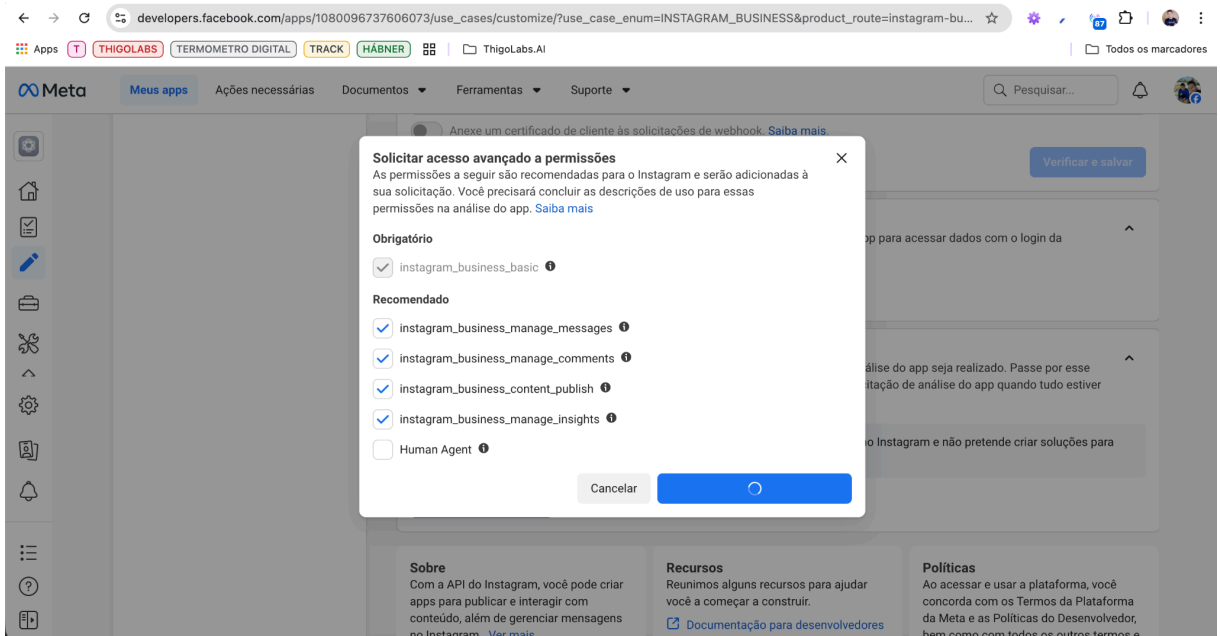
developers.facebook.com/apps/1080096737606073/use_cases/customize/?use_case_enum=INSTAGRAM_BUSINESS&product_route=instagram-bu...

87

Apps T THIGOLABS TERMOMETRO DIGITAL TRACK HÁBNER ThigoLabs.AI Todos os marcadores

Meta Meus apps Ações necessárias Documentos Ferramentas Suporte Pesquisar...

Anexe um certificado de cliente às solicitações de webhook. Saiba mais.

Verificar e salvar

pp para acessar dados com o login da

álise do app seja realizado. Passe por esse itação de análise do app quando tudo estiver

o Instagram e não pretende criar soluções para

Solicitar acesso avançado a permissões
As permissões a seguir são recomendadas para o Instagram e serão adicionadas à sua solicitação. Você precisará concluir as descrições de uso para essas permissões na análise do app. Saiba mais

Obrigatório

instagram_business_basic

Recomendado

instagram_business_manage_messages

instagram_business_manage_comments

instagram_business_content_publish

instagram_business_manage_insights

Human Agent

Cancelar

Sobre
Com a API do Instagram, você pode criar apps para publicar e interagir com conteúdo, além de gerenciar mensagens no Instagram. Ver mais

Recursos
Reunimos alguns recursos para ajudar você a começar a construir.
Documentação para desenvolvedores

Políticas
Ao acessar e usar a plataforma, você concorda com os Termos da Plataforma da Meta e as Políticas do Desenvolvedor, bem como com todos os outros termos e